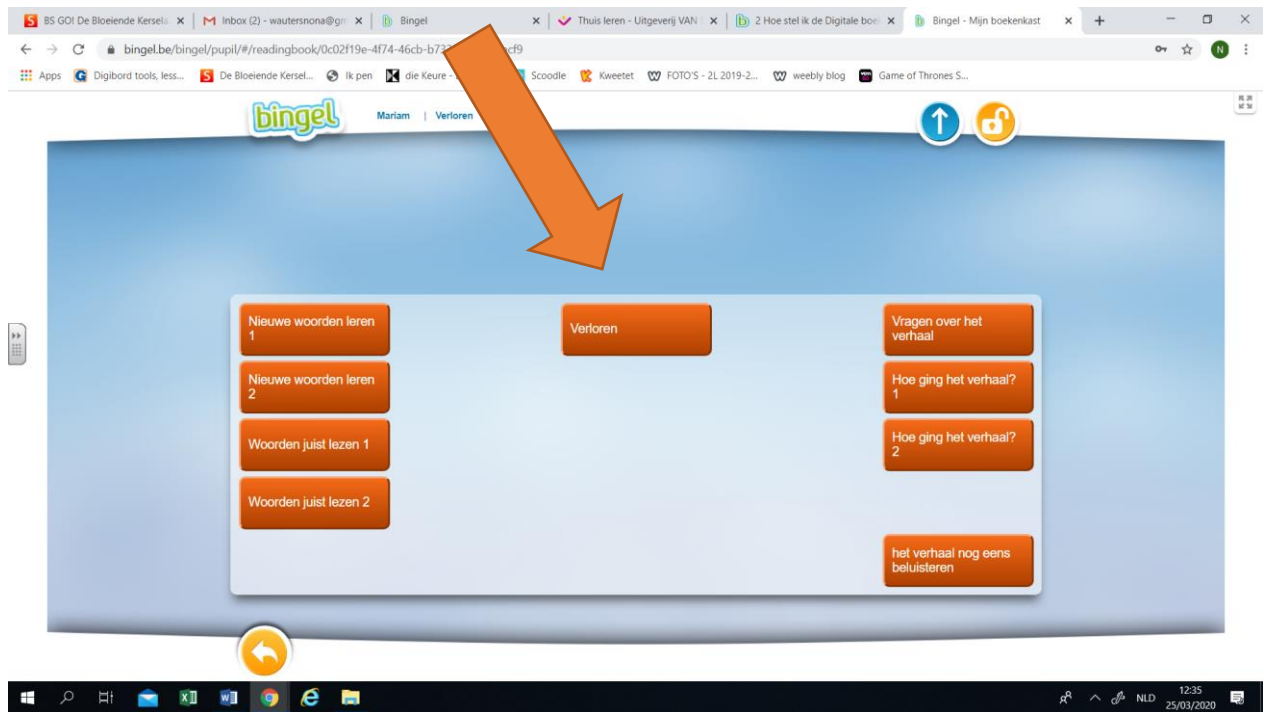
BS GO! De Bloeiende Kersela ×   M Inbox (2) - wautersnona@gm ×   Bingel ×   Thuis leren - Uitgeverij VAN ×   2 Hoe stel ik de Digitale boe ×   Bingel - Mijn boekenkast ×   +

bingel.be/bingel/pupil/#/readingbook/0c02f19e-4f74-46cb-b73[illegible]cf9

Apps   Digibord tools, less...   De Bloeiende Kersel...   Ik pen   die Keure - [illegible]   Scoodle   Kweetet   FOTO'S - 2L 2019-2...   weebly blog   Game of Thrones S...

bingel   Mariam | Verloren

Nieuwe woorden leren 1

Nieuwe woorden leren 2

Woorden juist lezen 1

Woorden juist lezen 2

Verloren

Vragen over het verhaal

Hoe ging het verhaal? 1

Hoe ging het verhaal? 2

het verhaal nog eens beluisteren

NLD 12:35 25/03/2020